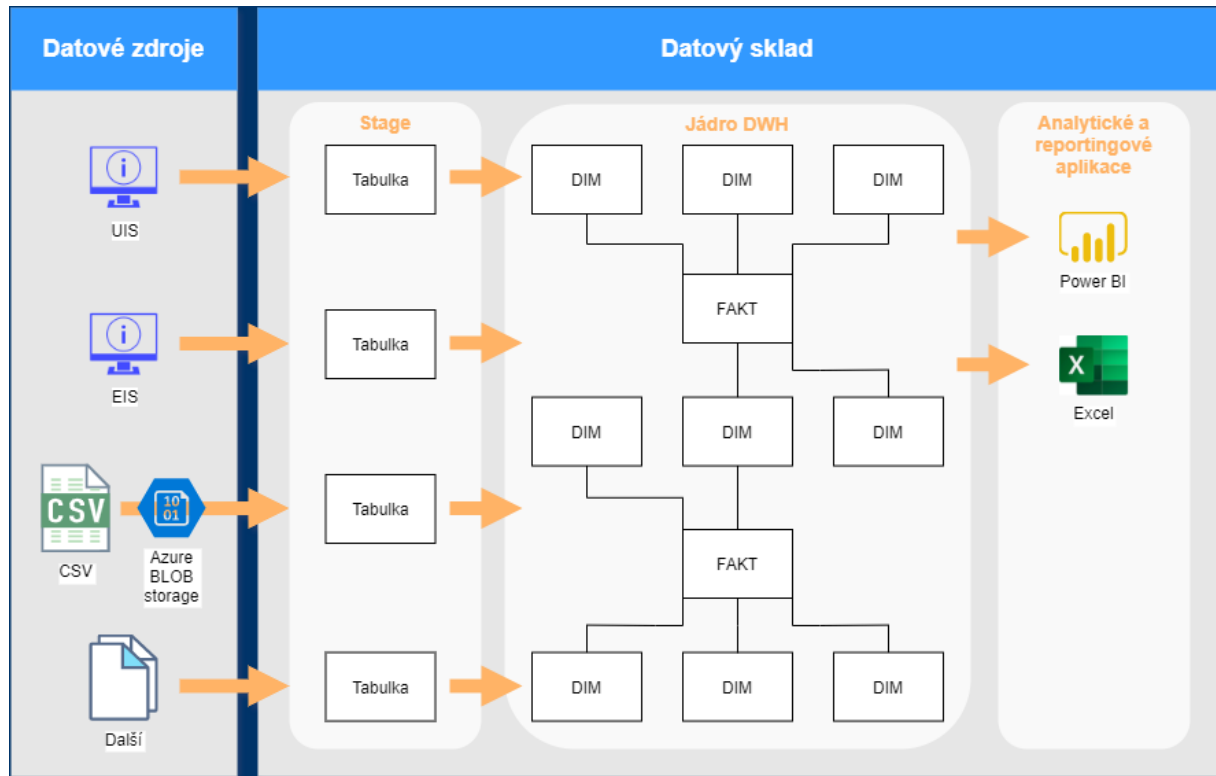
Datové zdroje

Datový sklad

UIS

EIS

CSV

CSV

10
01

Azure BLOB storage

Další

Stage

Tabulka

Tabulka

Tabulka

Tabulka

Jádro DWH

DIM

DIM

DIM

FAKT

DIM

DIM

DIM

FAKT

DIM

DIM

DIM

Analytické a reportingové aplikace

Power BI

X

Excel